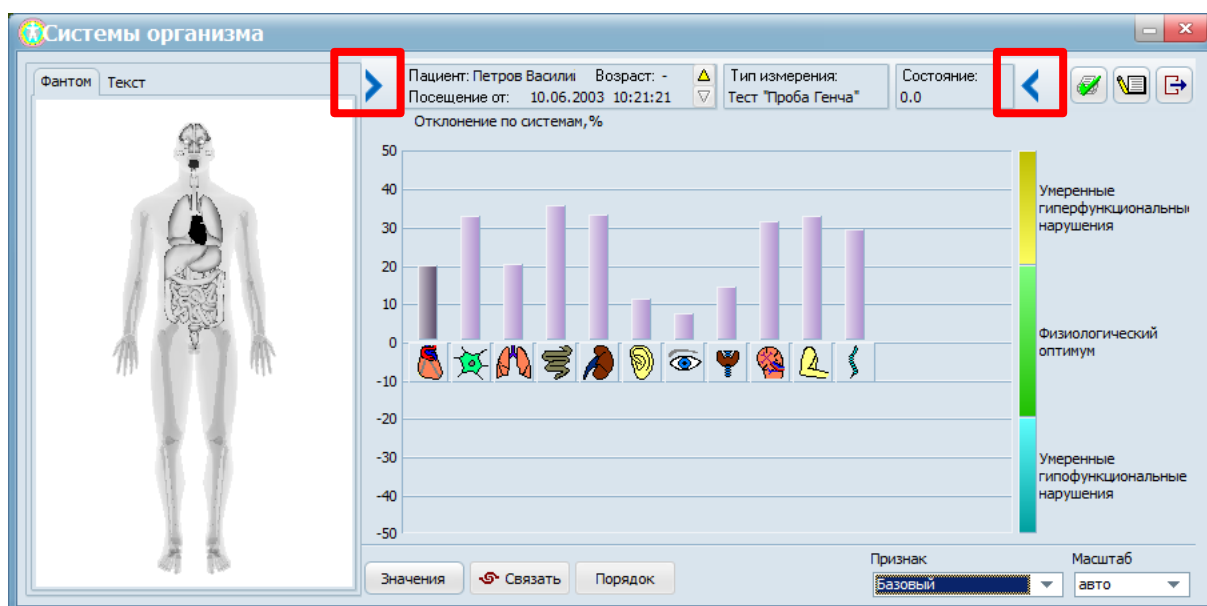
Системы организма

Фантом Текст

Пациент: Петров Васили Возраст: -
Посещение от: 10.06.2003 10:21:21

Тип измерения:
Тест "Проба Генча"

Состояние:
0.0

Отклонение по системам,%

50
40
30
20
10
0
-10
-20
-30
-40
-50

Умеренные гиперфункциональны нарушения

Физиологический оптимум

Умеренные гипофункциональные нарушения

Значения
Связать
Порядок

Признак
Базовый

Масштаб
авто